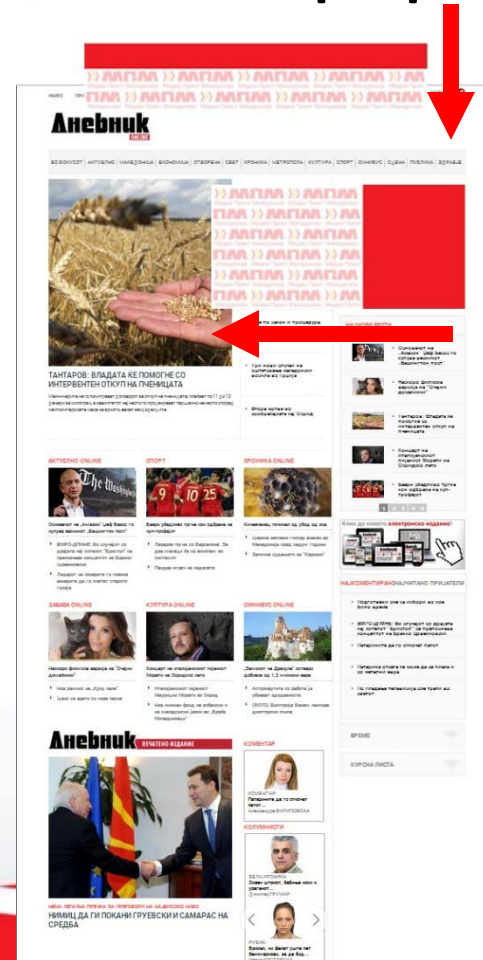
ДНЕВНИК
ONLINE

ВОВЕДУВАЊЕ | АКТУЕЛНО | МАКЕДОНИЈА | ЕКОНОМИЈА | ОТВОРЕНА | СВЕТ | ХРОНИКА | МЕТРОПОЛА | КУЛТУРА | СПОРТ | ОМНИБУС | СЦЕНА | ПУБЛИКА | ЗДРАВЈЕ

ТАНТАРОВ: ВЛАДАТА ЌЕ ПОМОГНЕ СО ИНТЕРВЕНТЕН ОТКУП НА ПЧЕНИЦАТА

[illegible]

НАЈЧИТАНИ ВЕСТИ

Основачот на „Амазон" Џеф Безос го купува весникот „Вашингтон пост"

Тантаров: Владата ќе помогне со интервентен откуп на пченицата

АКТУЕЛНО ONLINE
Основачот на „Амазон" Џеф Безос го купува весникот „Вашингтон пост"

СПОРТ

ХРОНИКА ONLINE

ЗАБАВА ONLINE

КУЛТУРА ONLINE

ОМНИБУС ONLINE

НАЈКОМЕНТИРАНО | НАЈЧИТАНО ПРИЈАТЕЛИ

ВРЕМЕ

КУРСНА ЛИСТА

ДНЕВНИК ПЕЧАТЕНО ИЗДАНИЕ

КОМЕНТАР

КОЛУМНИСТИ

НИМИЦ ДА ГИ ПОКАНИ ГРУЕВСКИ И САМАРАС НА СРЕДБА